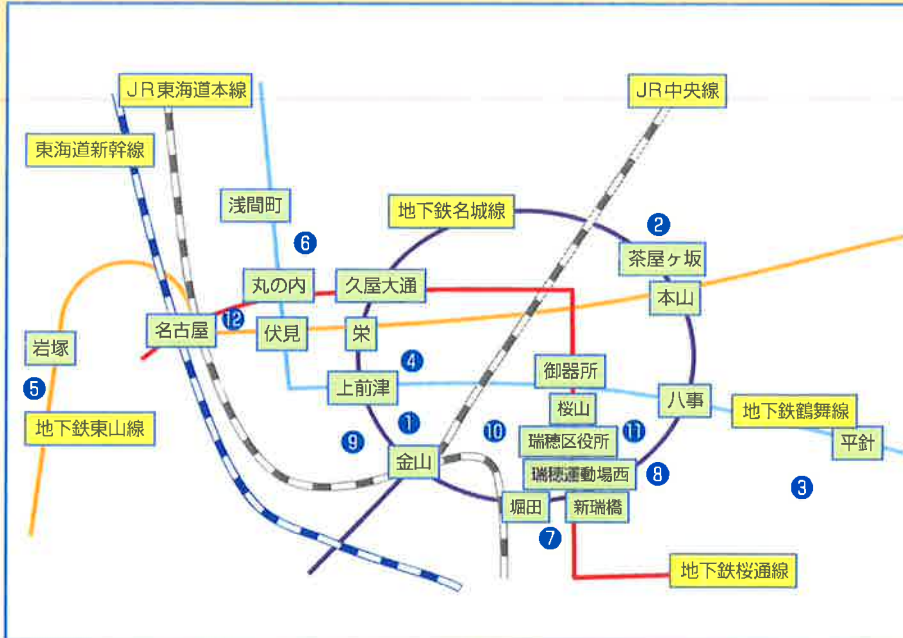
ＪＲ東海道本線
ＪＲ中央線
東海道新幹線
浅間町
⑥
地下鉄名城線
②
茶屋ヶ坂
丸の内
久屋大通
本山
名古屋
⑫
伏見
栄
岩塚
④
⑤
上前津
御器所
八事
地下鉄鶴舞線
桜山
①
⑩
⑪
平針
⑨
瑞穂区役所
金山
瑞穂運動場西
⑧
③
地下鉄東山線
堀田
新瑞橋
⑦
地下鉄桜通線